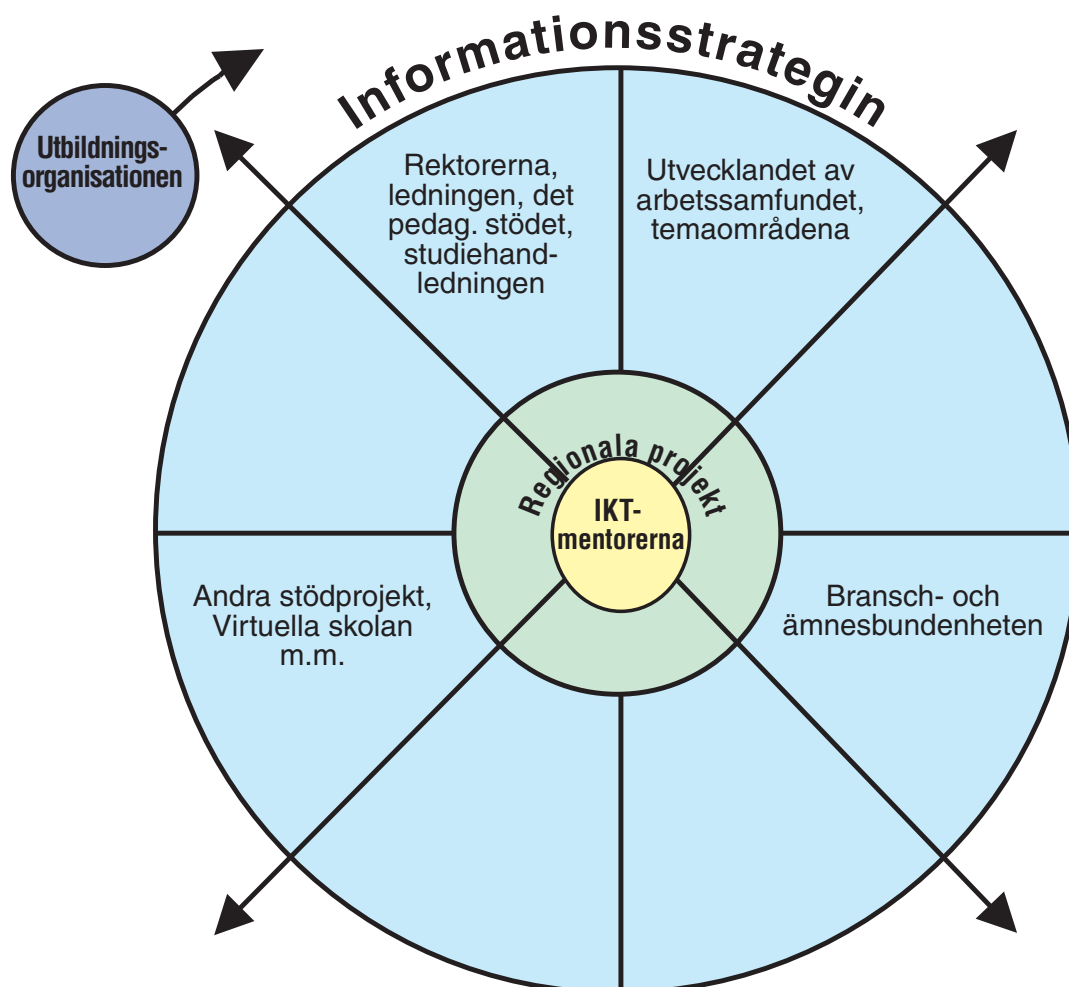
Informationsstrategin

Utbildningsorganisationen

Rektorerna, ledningen, det pedag. stödet, studiehandledningen

Utvecklandet av arbetssamfundet, temaområdena

Regionala projekt

IKT-mentorerna

Andra stödprojekt, Virtuella skolan m.m.

Bransch- och ämnesbundenheten